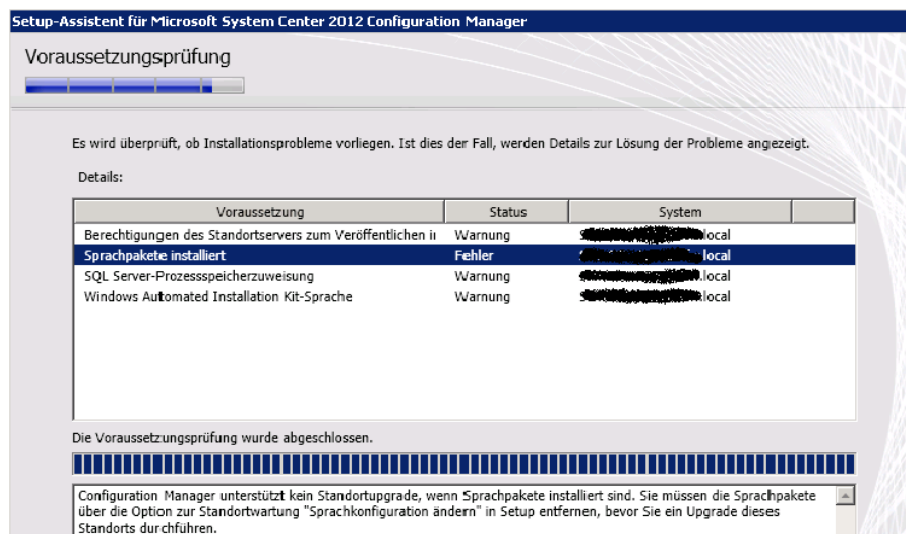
Setup-Assistent für Microsoft System Center 2012 Configuration Manager

Voraussetzungsprüfung

Es wird überprüft, ob Installationsprobleme vorliegen. Ist dies der Fall, werden Details zur Lösung der Probleme angezeigt.

Details:

| Voraussetzung | Status | System |
|---|---|---|
| Berechtigungen des Standortservers zum Veröffentlichen in | Warnung | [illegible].local |
| Sprachpakete installiert | Fehler | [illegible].local |
| SQL Server-Prozessspeicherzuweisung | Warnung | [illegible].local |
| Windows Automated Installation Kit-Sprache | Warnung | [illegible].local |

Die Voraussetzungsprüfung wurde abgeschlossen.

Configuration Manager unterstützt kein Standortupgrade, wenn Sprachpakete installiert sind. Sie müssen die Sprachpakete über die Option zur Standortwartung "Sprachkonfiguration ändern" in Setup entfernen, bevor Sie ein Upgrade dieses Standorts durchführen.